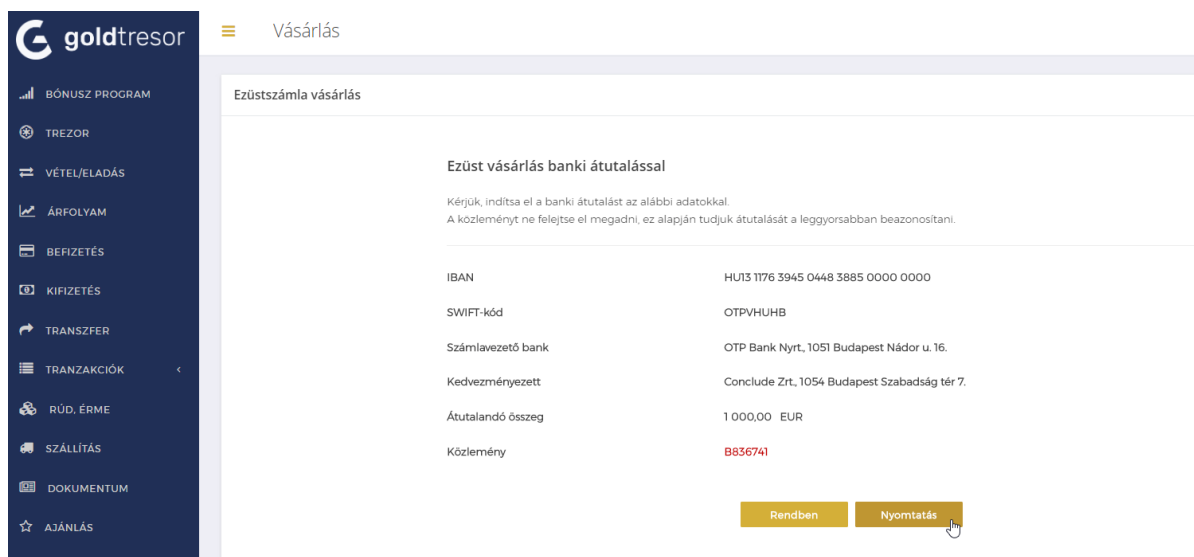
goldtresor

Vásárlás

BÓNUSZ PROGRAM
TREZOR
VÉTEL/ELADÁS
ÁRFOLYAM
BEFIZETÉS
KIFIZETÉS
TRANSZFER
TRANZAKCIÓK
RÚD, ÉRME
SZÁLLÍTÁS
DOKUMENTUM
AJÁNLÁS

Ezüstszámla vásárlás

Ezüst vásárlás banki átutalással

Kérjük, indítsa el a banki átutalást az alábbi adatokkal.
A közleményt ne felejtse el megadni, ez alapján tudjuk átutalását a leggyorsabban beazonosítani.

| | |
|---|---|
| IBAN | HU13 1176 3945 0448 3885 0000 0000 |
| SWIFT-kód | OTPVHUHB |
| Számlavezető bank | OTP Bank Nyrt., 1051 Budapest Nádor u. 16. |
| Kedvezményezett | Conclude Zrt., 1054 Budapest Szabadság tér 7. |
| Átutalandó összeg | 1 000,00 EUR |
| Közlemény | B836741 |

Rendben
Nyomtatás